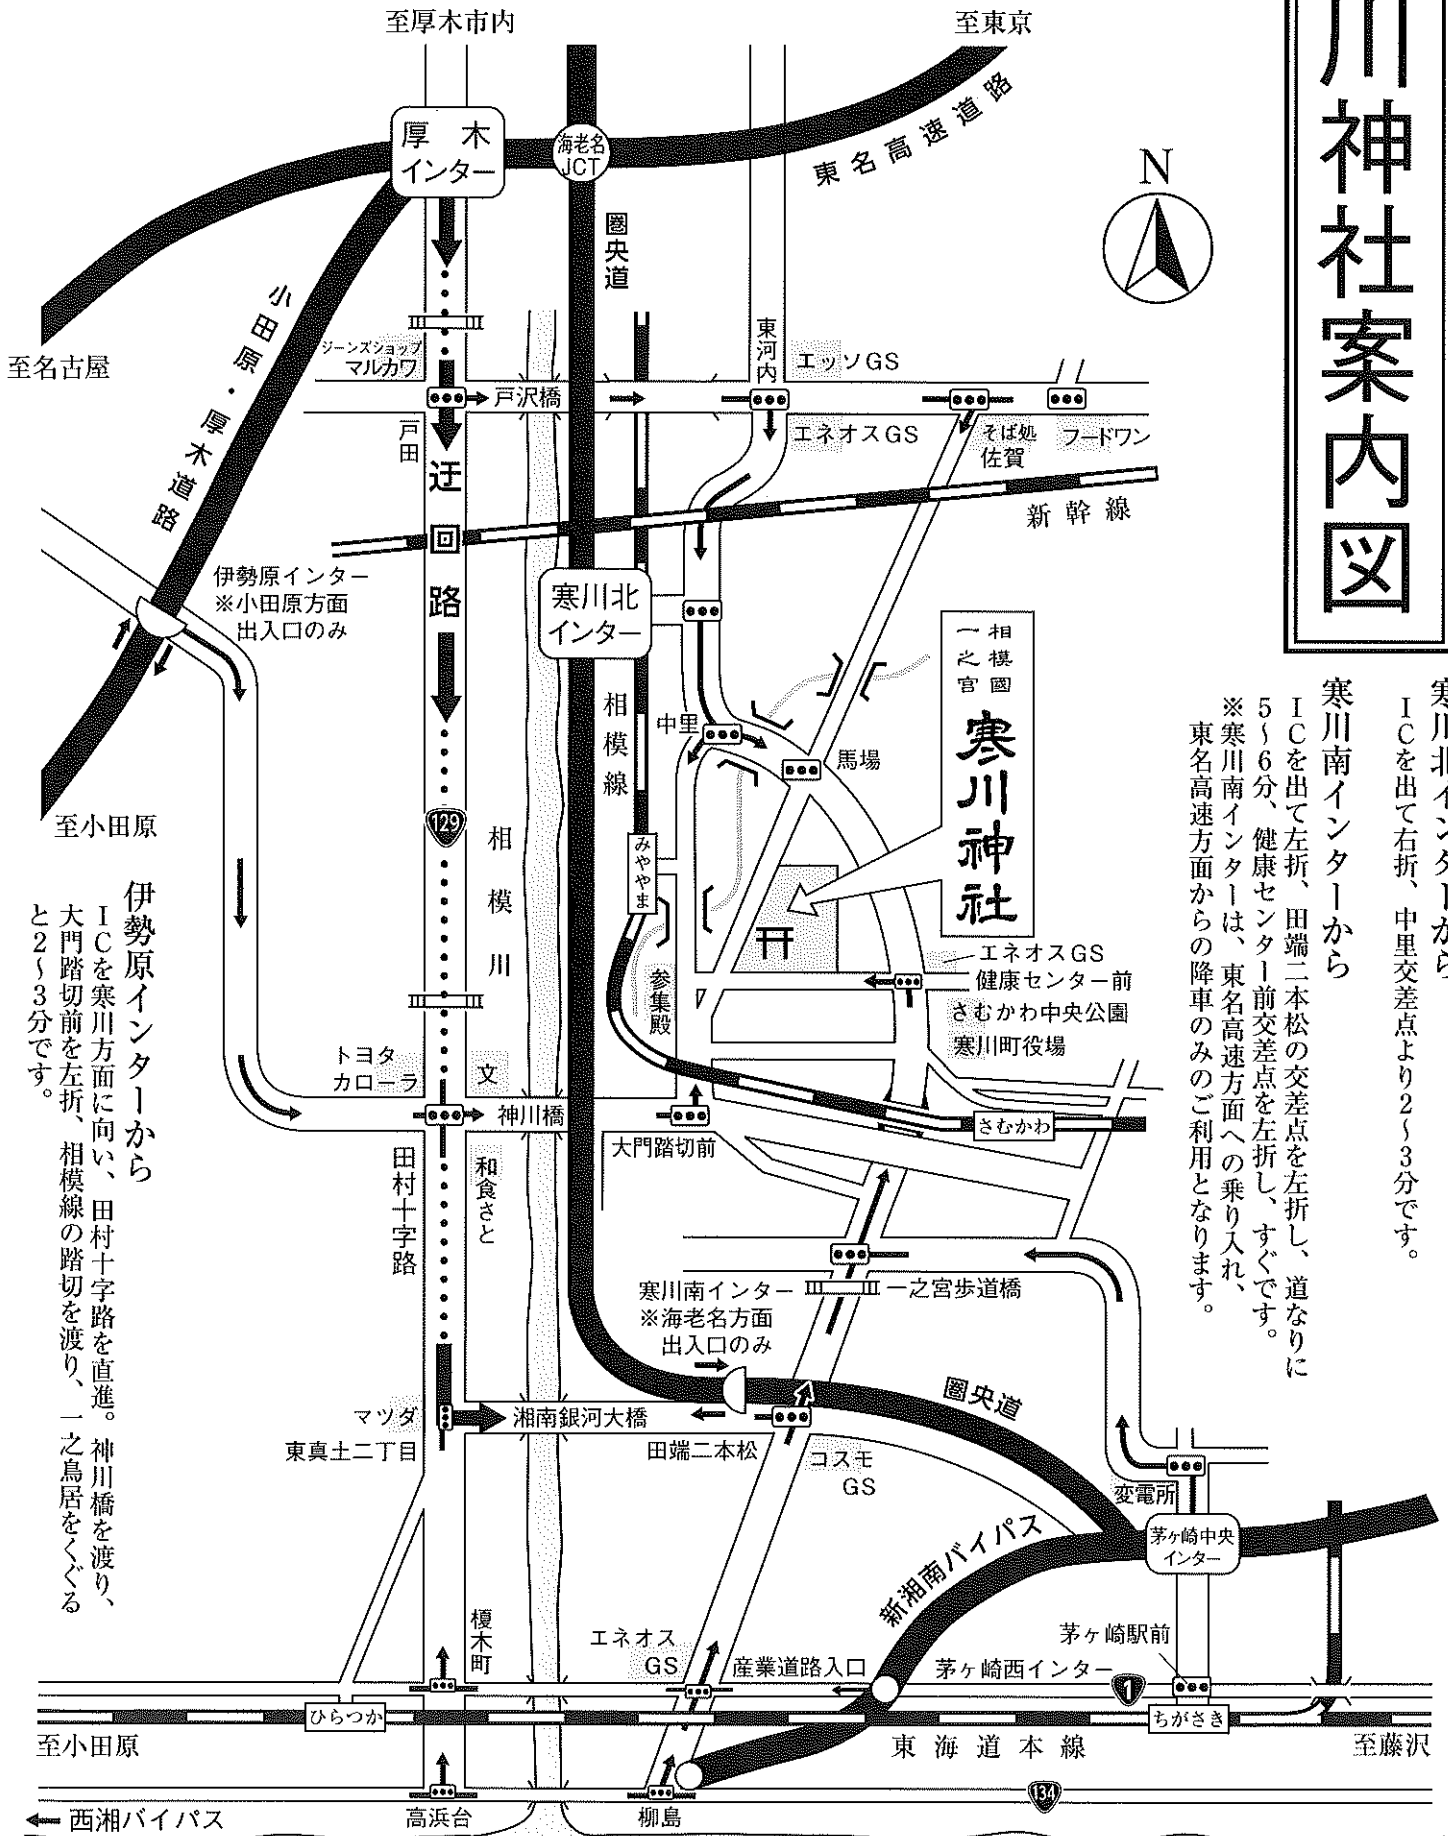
川神社案内図

至厚木市内
至東京
東名高速道路
厚木インター
海老名JCT
圏央道
N
至名古屋
小田原・厚木道路
ジーンズショップ マルカワ
戸沢橋
東河内
エッソGS
エネオスGS
そば処 佐賀
フードワン
戸田
迂回路
新幹線
伊勢原インター ※小田原方面出入口のみ
寒川北インター
相模線
中里
馬場
相模國 一之宮
寒川神社
至小田原
129
相模川
みややま
参集殿
エネオスGS
健康センター前
さむかわ中央公園
寒川町役場
トヨタ カローラ
文
神川橋
大門踏切前
さむかわ
田村十字路
和食さと
寒川南インター ※海老名方面出入口のみ
一之宮歩道橋
圏央道
マツダ
湘南銀河大橋
田端二本松
コスモGS
東真土二丁目
変電所
新湘南バイパス
茅ヶ崎中央インター
榎木町
エネオスGS
茅ヶ崎駅前
産業道路入口
茅ヶ崎西インター
1
ひらつか
ちがさき
至小田原
東海道本線
至藤沢
134
西湘バイパス
高浜台
柳島

寒川北インターから
ICを出て右折、中里交差点より2~3分です。

寒川南インターから
ICを出て左折、田端二本松の交差点を左折し、道なりに5~6分、健康センター前交差点を左折し、すぐです。
※寒川南インターは、東名高速方面への乗り入れ、東名高速方面からの降車のみのご利用となります。

伊勢原インターから
ICを寒川方面に向い、田村十字路を直進。神川橋を渡り、大門踏切前を左折、相模線の踏切を渡り、一之鳥居をくぐると2~3分です。